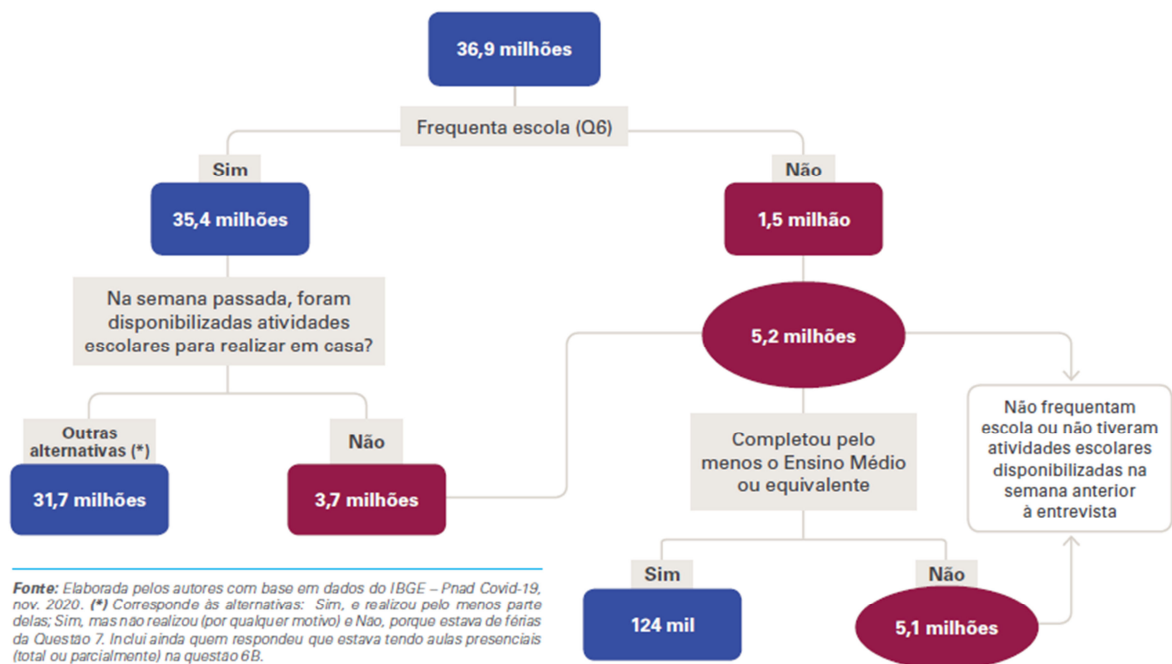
36,9 milhões

Frequenta escola (Q6)

Sim

35,4 milhões

Na semana passada, foram disponibilizadas atividades escolares para realizar em casa?

Outras alternativas (*)

31,7 milhões

Não

3,7 milhões

Não

1,5 milhão

5,2 milhões

Completou pelo menos o Ensino Médio ou equivalente

Sim

124 mil

Não

5,1 milhões

Não frequentam escola ou não tiveram atividades escolares disponibilizadas na semana anterior à entrevista

Fonte: Elaborada pelos autores com base em dados do IBGE – Pnad Covid-19, nov. 2020. (*) Corresponde às alternativas: Sim, e realizou pelo menos parte delas; Sim, mas não realizou (por qualquer motivo) e Não, porque estava de férias da Questão 7. Inclui ainda quem respondeu que estava tendo aulas presenciais (total ou parcialmente) na questão 6B.